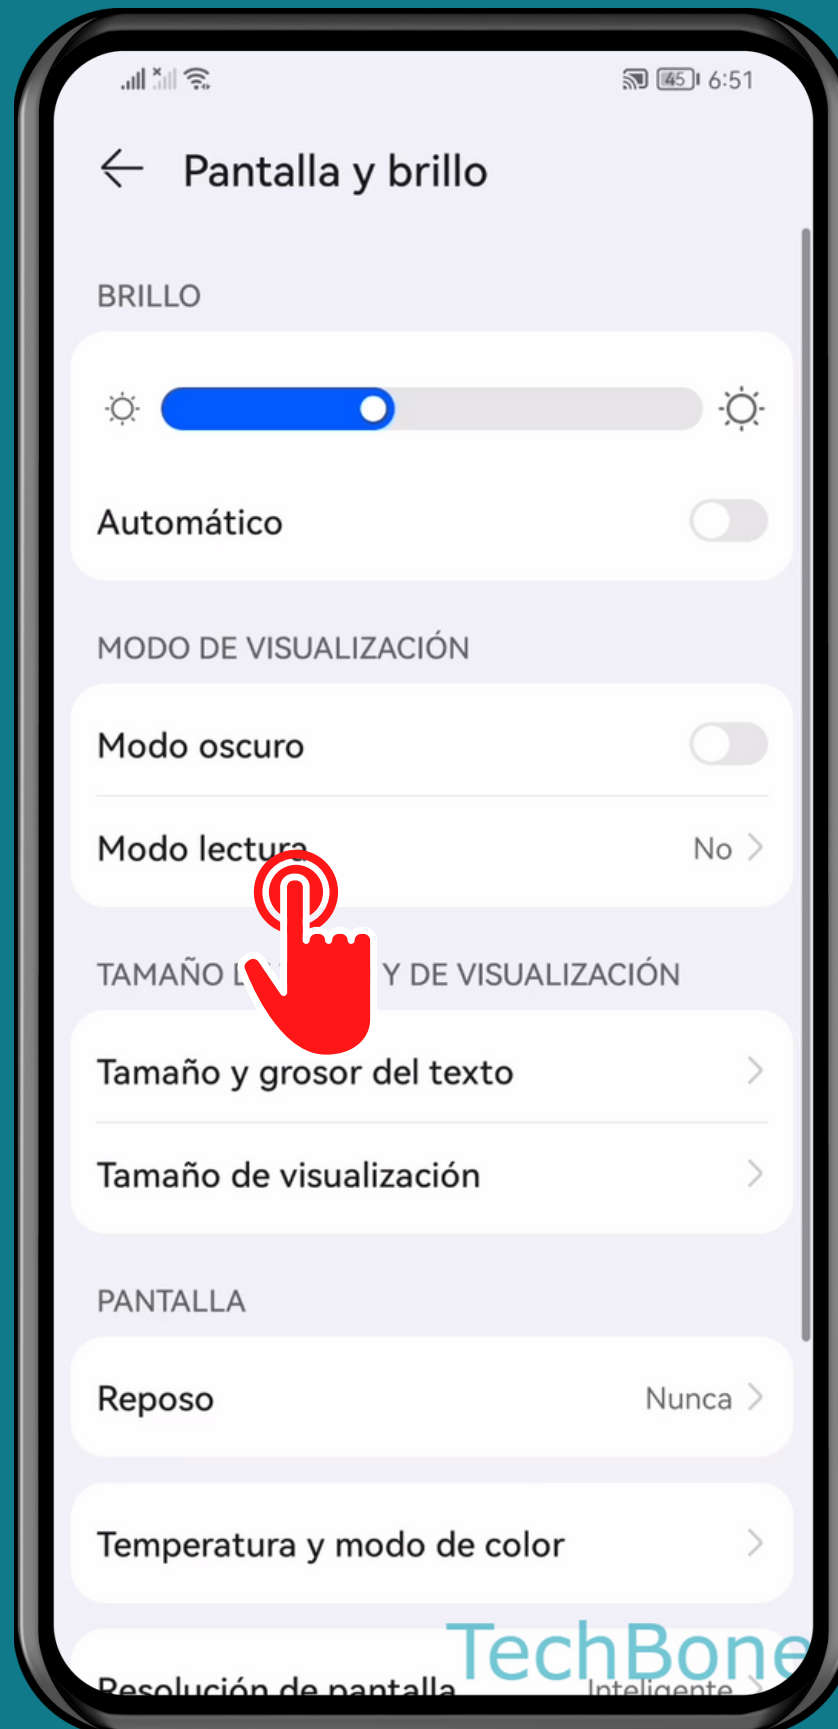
45 6:51

Pantalla y brillo

BRILLO

Automático

MODO DE VISUALIZACIÓN

Modo oscuro

Modo lectura No

TAMAÑO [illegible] Y DE VISUALIZACIÓN

Tamaño y grosor del texto

Tamaño de visualización

PANTALLA

Reposo Nunca

Temperatura y modo de color

Resolución de pantalla Inteligente

TechBone